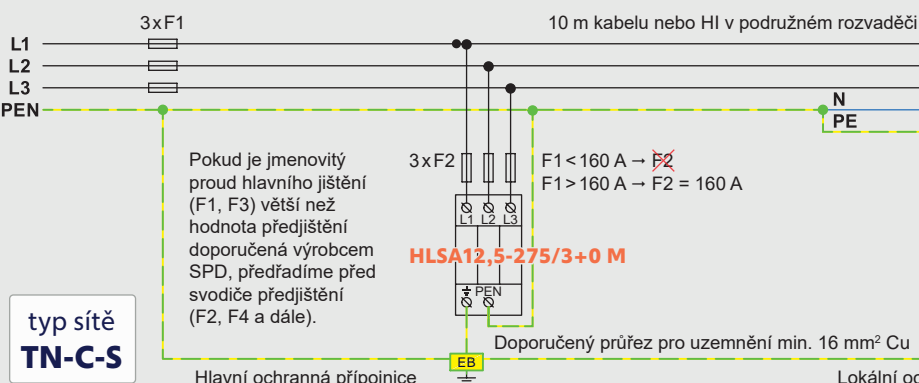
3 x F1

10 m kabelu nebo HI v podružném rozvaděči

L1
L2
L3
PEN

N
PE

Pokud je jmenovitý proud hlavního jištění (F1, F3) větší než hodnota předjištění doporučená výrobcem SPD, předřadíme před svodiče předjištění (F2, F4 a dále).

3 x F2

F1 < 160 A → F2
F1 > 160 A → F2 = 160 A

L1 L2 L3

HLSA12,5-275/3+0 M

PEN

typ sítě
TN-C-S

Doporučený průřez pro uzemnění min. 16 mm$^2$ Cu

EB

Hlavní ochranná přípojnice

Lokální o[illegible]